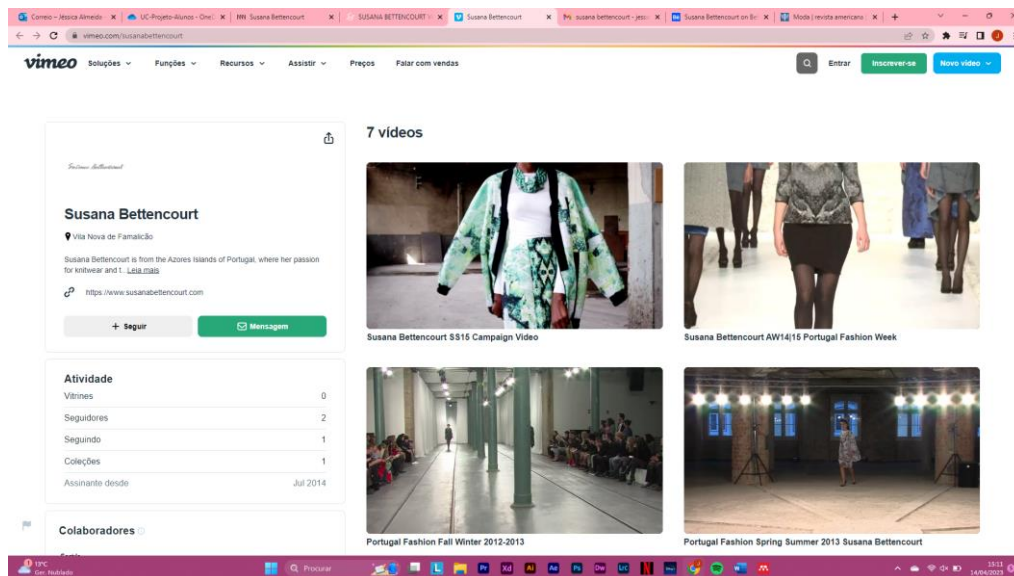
Correio – Jéssica Almeida | UC-Projeto-Alunos - OneD | Susana Bettencourt | SUSANA BETTENCOURT | Susana Bettencourt | susana bettencourt - jess | Susana Bettencourt on Be | Moda | revista americana

vimeo.com/susanabettencourt

vimeo Soluções Funções Recursos Assistir Preços Falar com vendas Entrar Inscrever-se Novo vídeo

Susana Bettencourt
Vila Nova de Famalicão
Susana Bettencourt is from the Azores Islands of Portugal, where her passion for knitwear and t... Leia mais
https://www.susanabettencourt.com
+ Seguir
Mensagem

Atividade
| | |
|---|---|
| Vitrines | 0 |
| Seguidores | 2 |
| Seguindo | 1 |
| Coleções | 1 |
| Assinante desde | Jul 2014 |

Colaboradores

7 vídeos
Susana Bettencourt SS15 Campaign Video
Susana Bettencourt AW14|15 Portugal Fashion Week
Portugal Fashion Fall Winter 2012-2013
Portugal Fashion Spring Summer 2013 Susana Bettencourt

13°C Gen. Nublado
Procurar
15:13 14/04/2023